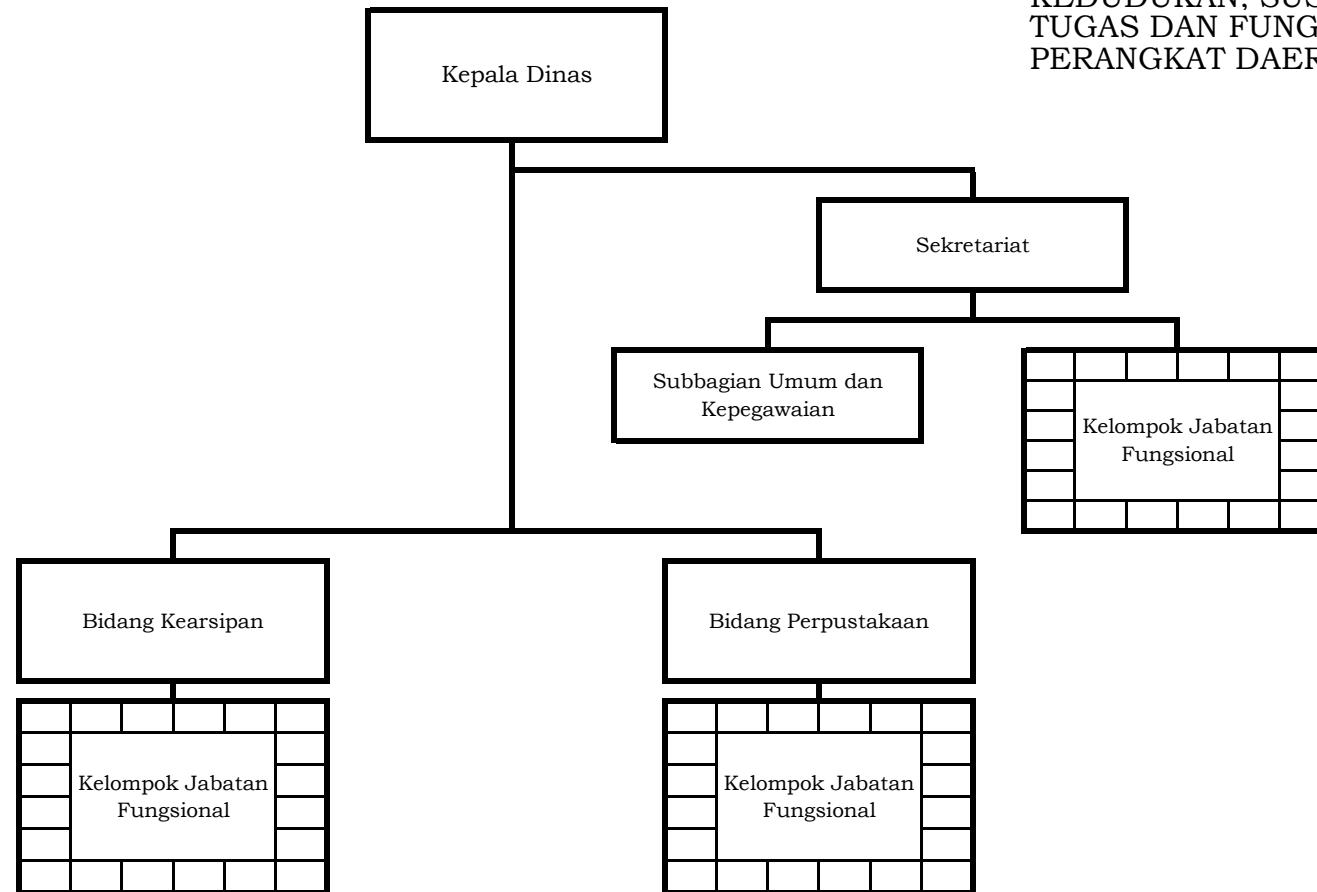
KEDUDUKAN, SUS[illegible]
TUGAS DAN FUNG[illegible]
PERANGKAT DAER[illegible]

Kepala Dinas

Sekretariat

Subbagian Umum dan Kepegawaian

Kelompok Jabatan Fungsional

Bidang Kearsipan

Bidang Perpustakaan

Kelompok Jabatan Fungsional

Kelompok Jabatan Fungsional